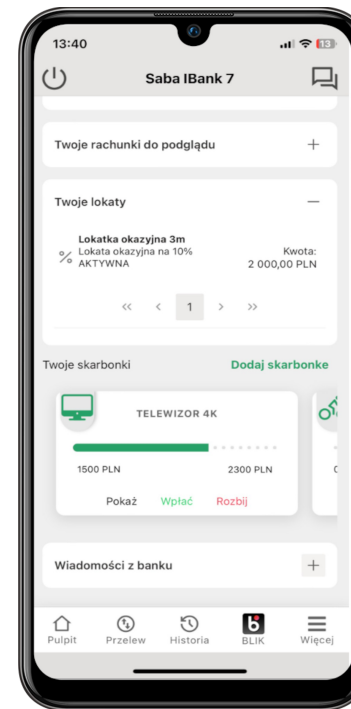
13:40

Saba IBank 7

Twoje rachunki do podglądu +

Twoje lokaty —

Lokatka okazyjna 3m
Lokatka okazyjna na 10%
AKTYWNA

Kwota:
2 000,00 PLN

« < 1 > »

Twoje skarbonki

Dodaj skarbonke

TELEWIZOR 4K

1500 PLN

2300 PLN

Pokaż Wpłać Rozbij

Wiadomości z banku +

Pulpit Przelew Historia BLIK Więcej